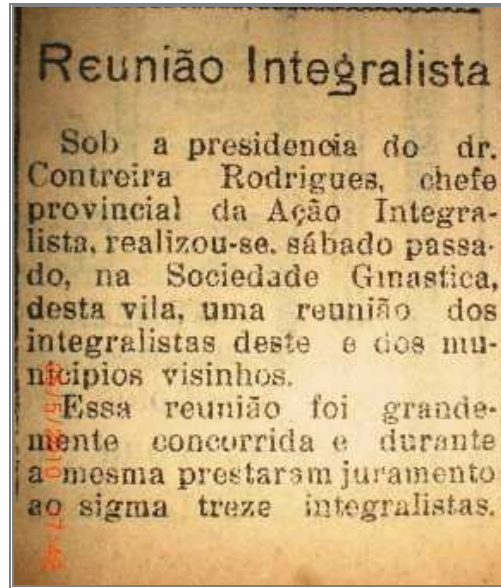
Reunião Integralista

Sob a presidencia do dr. Contreira Rodrigues, chefe provincial da Ação Integralista, realizou-se, sábado passado, na Sociedade Ginastica, desta vila, uma reunião dos integralistas deste e dos municipios visinhos.

Essa reunião foi grandemente concorrida e durante a mesma prestaram juramento ao sigma treze integralistas.